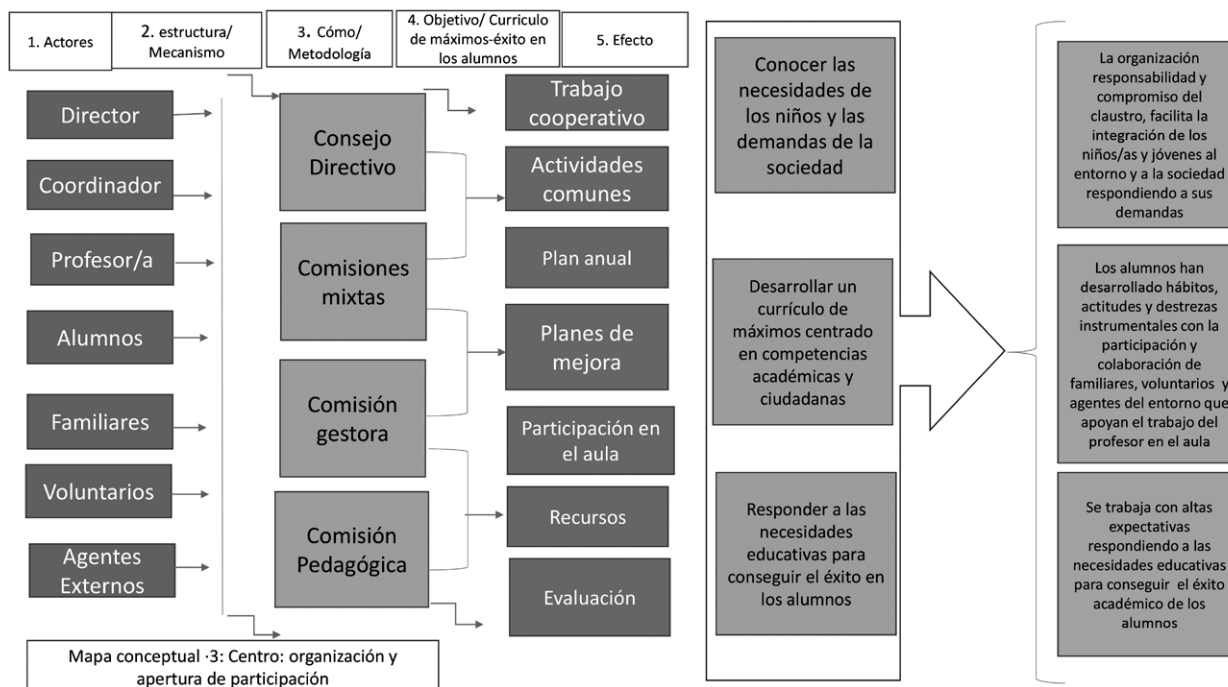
1. Actores

2. estructura/ Mecanismo

3. Cómo/ Metodología

4. Objetivo/ Curriculo de máximos-éxito en los alumnos

5. Efecto

Director

Coordinador

Profesor/a

Alumnos

Familiares

Voluntarios

Agentes Externos

Consejo Directivo

Comisiones mixtas

Comisión gestora

Comisión Pedagógica

Trabajo cooperativo

Actividades comunes

Plan anual

Planes de mejora

Participación en el aula

Recursos

Evaluación

Conocer las necesidades de los niños y las demandas de la sociedad

Desarrollar un currículo de máximos centrado en competencias académicas y ciudadanas

Responder a las necesidades educativas para conseguir el éxito en los alumnos

La organización responsabilidad y compromiso del claustro, facilita la integración de los niños/as y jóvenes al entorno y a la sociedad respondiendo a sus demandas

Los alumnos han desarrollado hábitos, actitudes y destrezas instrumentales con la participación y colaboración de familiares, voluntarios y agentes del entorno que apoyan el trabajo del profesor en el aula

Se trabaja con altas expectativas respondiendo a las necesidades educativas para conseguir el éxito académico de los alumnos

Mapa conceptual ·3: Centro: organización y apertura de participación